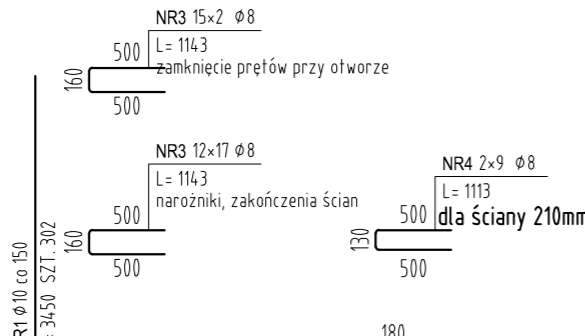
NR3 15×2 Ø8
500
L= 1143
zamknięcie prętów przy otworze
160
500

NR3 12×17 Ø8
L= 1143
narożniki, zakończenia ścian
500
160
500

NR4 2×9 Ø8
L= 1113
500
dla ściany 210mm
130
500

R1 Ø10 co 150
3450 SZT. 302

180